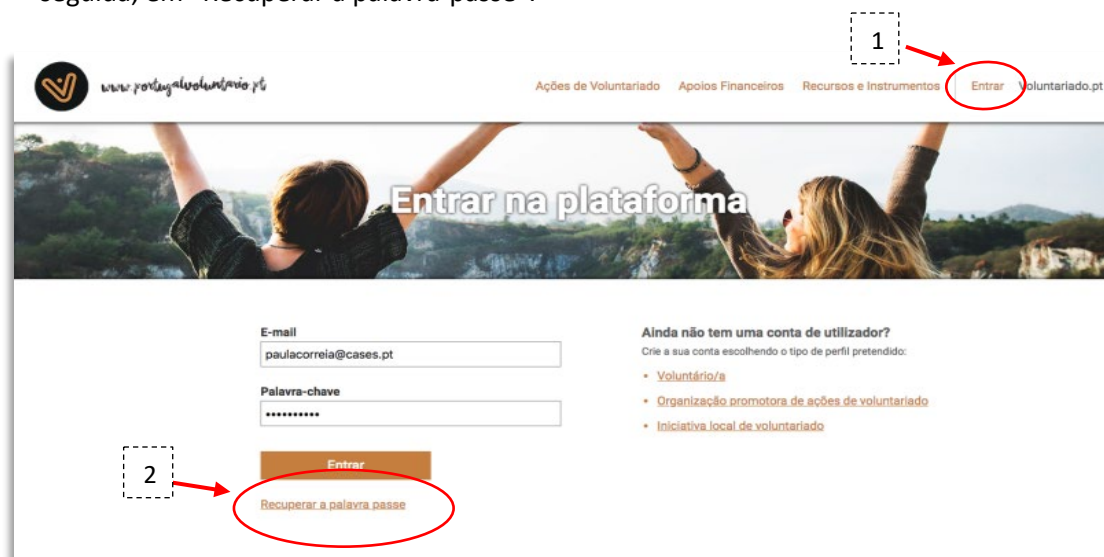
seguida, em "Recuperar a palavra-passe".

1

www.portugalvoluntario.pt

Ações de Voluntariado Apoios Financeiros Recursos e Instrumentos Entrar Voluntariado.pt

Entrar na plataforma

E-mail
paulacorreia@cases.pt

Palavra-chave
••••••••••

Entrar

2

Recuperar a palavra passe

Ainda não tem uma conta de utilizador?
Crie a sua conta escolhendo o tipo de perfil pretendido:

• Voluntário/a
• Organização promotora de ações de voluntariado
• Iniciativa local de voluntariado